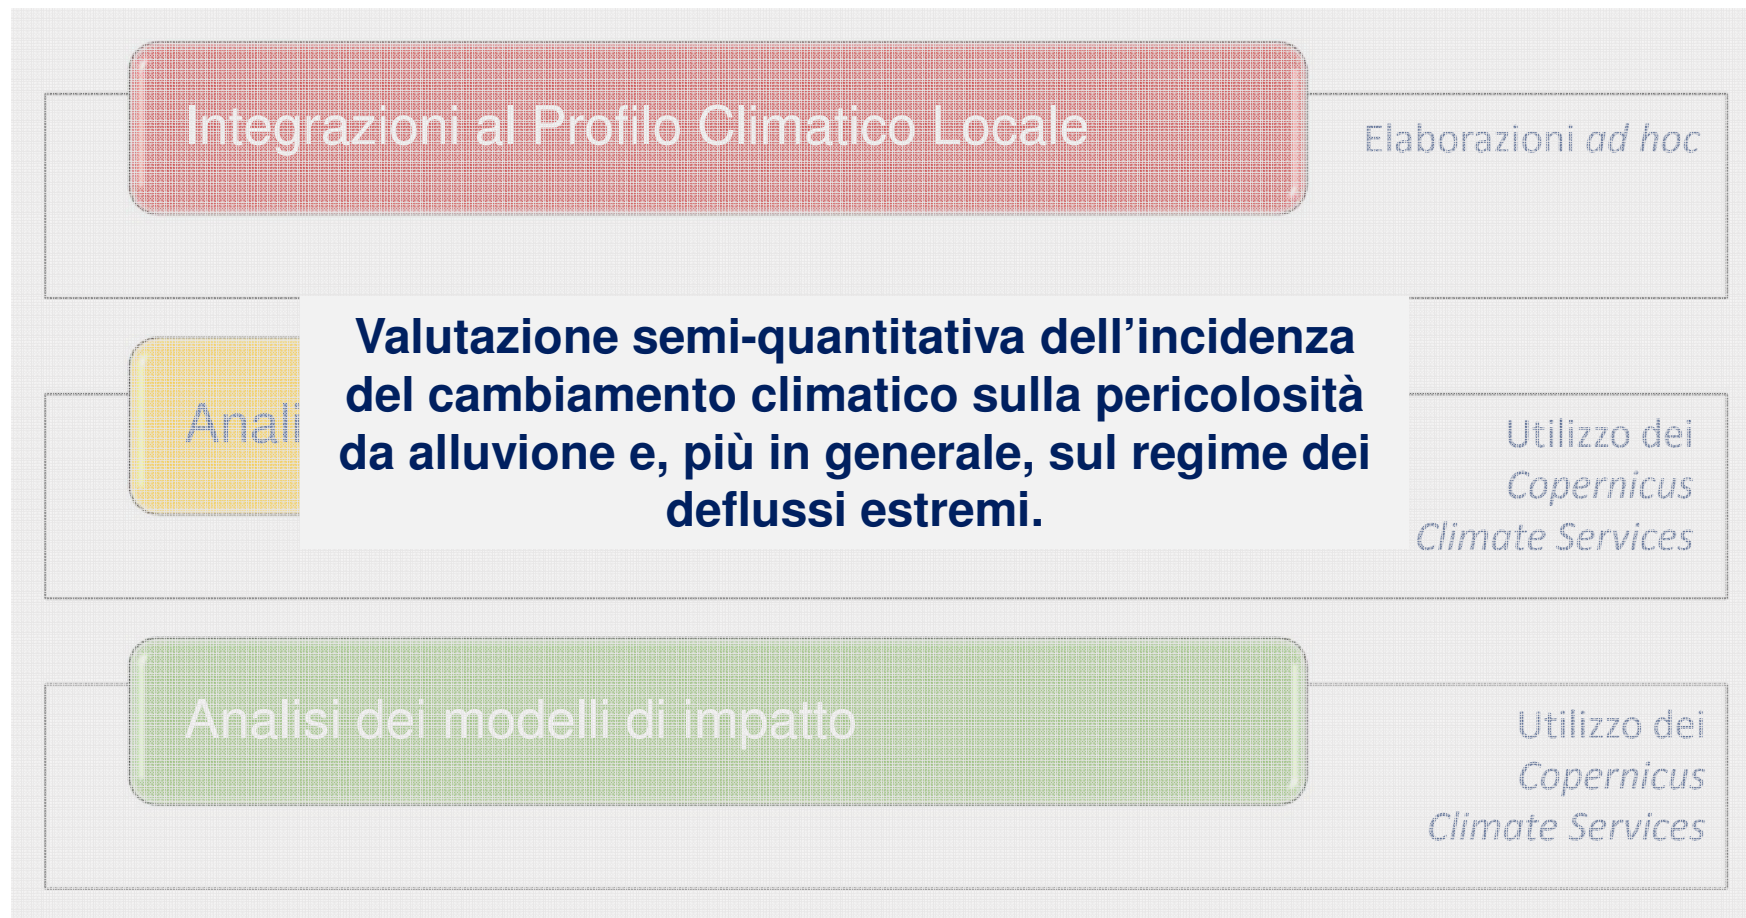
Integrazioni al Profilo Climatico Locale

Elaborazioni *ad hoc*

Anali

Valutazione semi-quantitativa dell'incidenza del cambiamento climatico sulla pericolosità da alluvione e, più in generale, sul regime dei deflussi estremi.

Utilizzo dei *Copernicus Climate Services*

Analisi dei modelli di impatto

Utilizzo dei *Copernicus Climate Services*